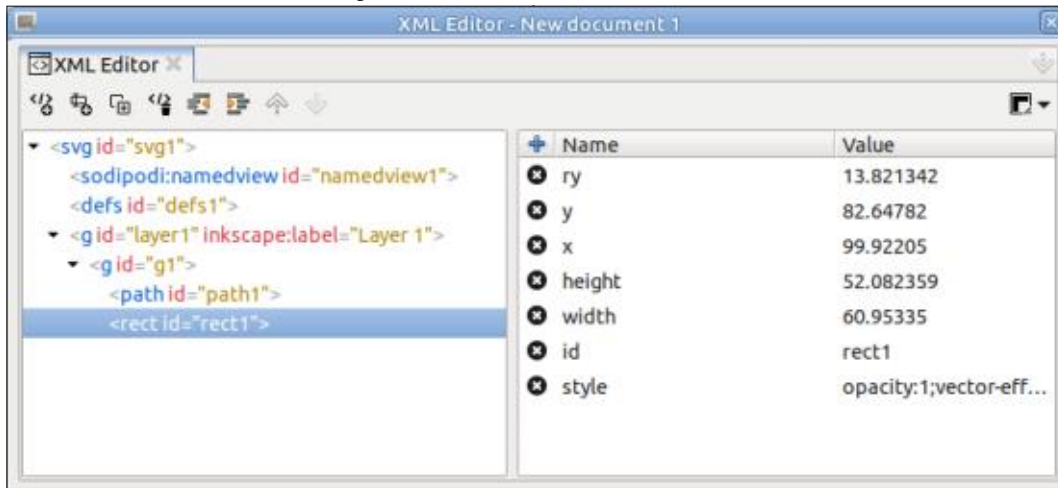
XML Editor - New document 1

XML Editor

<svg id="svg1">
<sodipodi:namedview id="namedview1">
<defs id="defs1">
<g id="layer1" inkscape:label="Layer 1">
<g id="g1">
<path id="path1">
<rect id="rect1">

| Name | Value |
|---|---|
| ry | 13.821342 |
| y | 82.64782 |
| x | 99.92205 |
| height | 52.082359 |
| width | 60.95335 |
| id | rect1 |
| style | opacity:1;vector-eff... |